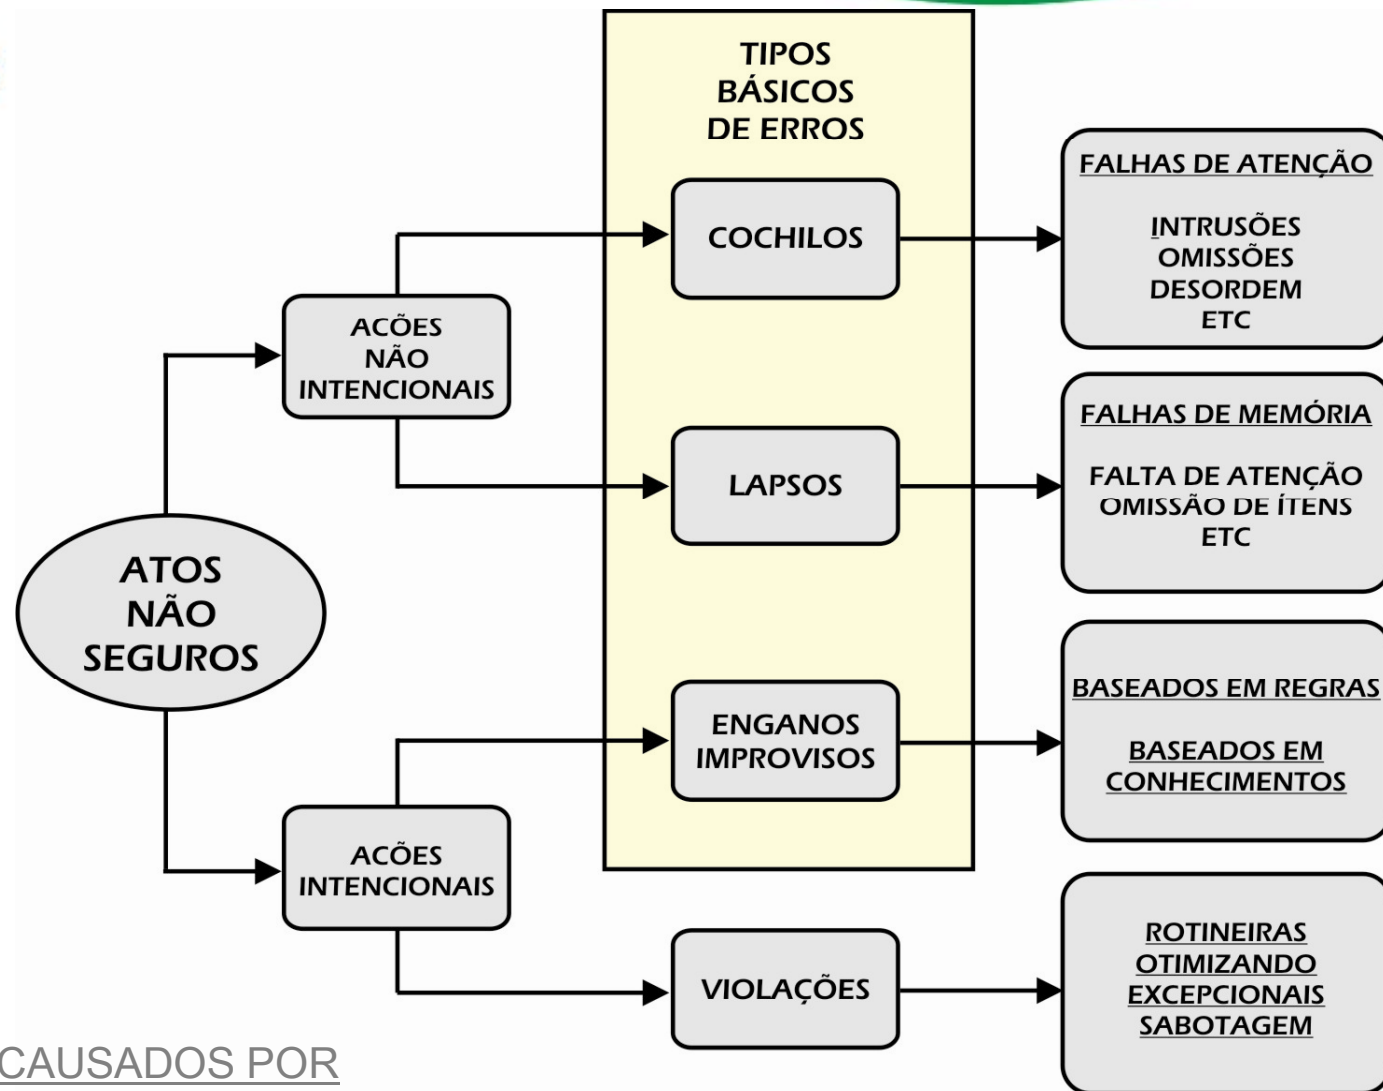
ATOS NÃO SEGUROS

ACÕES NÃO INTENCIONAIS

ACÕES INTENCIONAIS

TIPOS BÁSICOS DE ERROS

COCHILOS

LAPSOS

ENGANOS IMPROVISOS

VIOLAÇÕES

FALHAS DE ATENÇÃO

INTRUSÕES
OMISSÕES
DESORDEM
ETC

FALHAS DE MEMÓRIA

FALTA DE ATENÇÃO
OMISSÃO DE ÍTENS
ETC

BASEADOS EM REGRAS

BASEADOS EM CONHECIMENTOS

ROTINEIRAS
OTIMIZANDO
EXCEPCIONAIS
SABOTAGEM

CAUSADOS POR